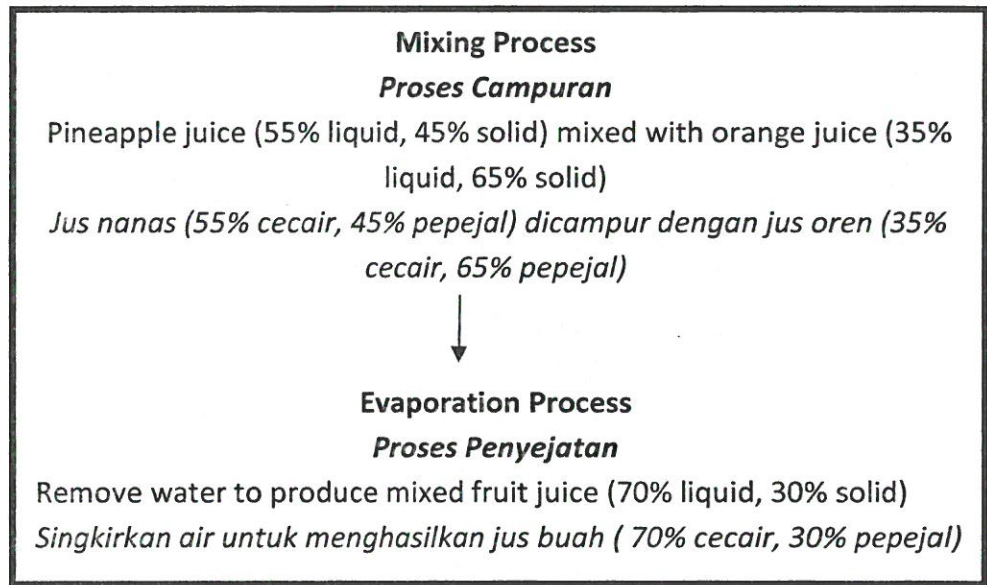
**Mixing Process**

***Proses Campuran***

Pineapple juice (55% liquid, 45% solid) mixed with orange juice (35% liquid, 65% solid)

*Jus nanas (55% cecair, 45% pepejal) dicampur dengan jus oren (35% cecair, 65% pepejal)*

**Evaporation Process**

***Proses Penyejatan***

Remove water to produce mixed fruit juice (70% liquid, 30% solid)

*Singkirkan air untuk menghasilkan jus buah ( 70% cecair, 30% pepejal)*